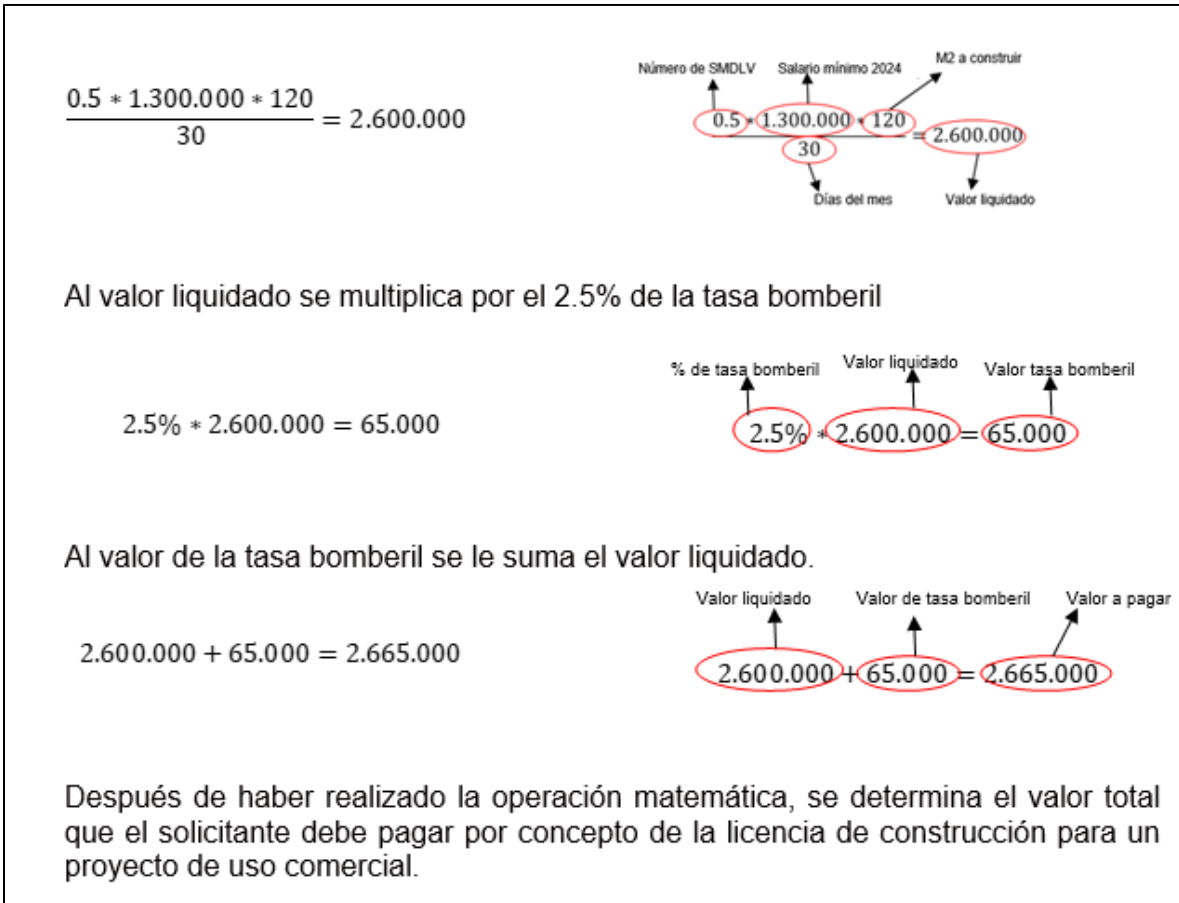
$\frac{0.5 * 1.300.000 * 120}{30} = 2.600.000$

Número de SMDLV
Salario mínimo 2024
M2 a construir

$\frac{0.5 * 1.300.000 * 120}{30} = 2.600.000$

Días del mes
Valor liquidado

Al valor liquidado se multiplica por el 2.5% de la tasa bomberil

$2.5\% * 2.600.000 = 65.000$

% de tasa bomberil
Valor liquidado
Valor tasa bomberil

$2.5\% * 2.600.000 = 65.000$

Al valor de la tasa bomberil se le suma el valor liquidado.

$2.600.000 + 65.000 = 2.665.000$

Valor liquidado
Valor de tasa bomberil
Valor a pagar

$2.600.000 + 65.000 = 2.665.000$

Después de haber realizado la operación matemática, se determina el valor total que el solicitante debe pagar por concepto de la licencia de construcción para un proyecto de uso comercial.